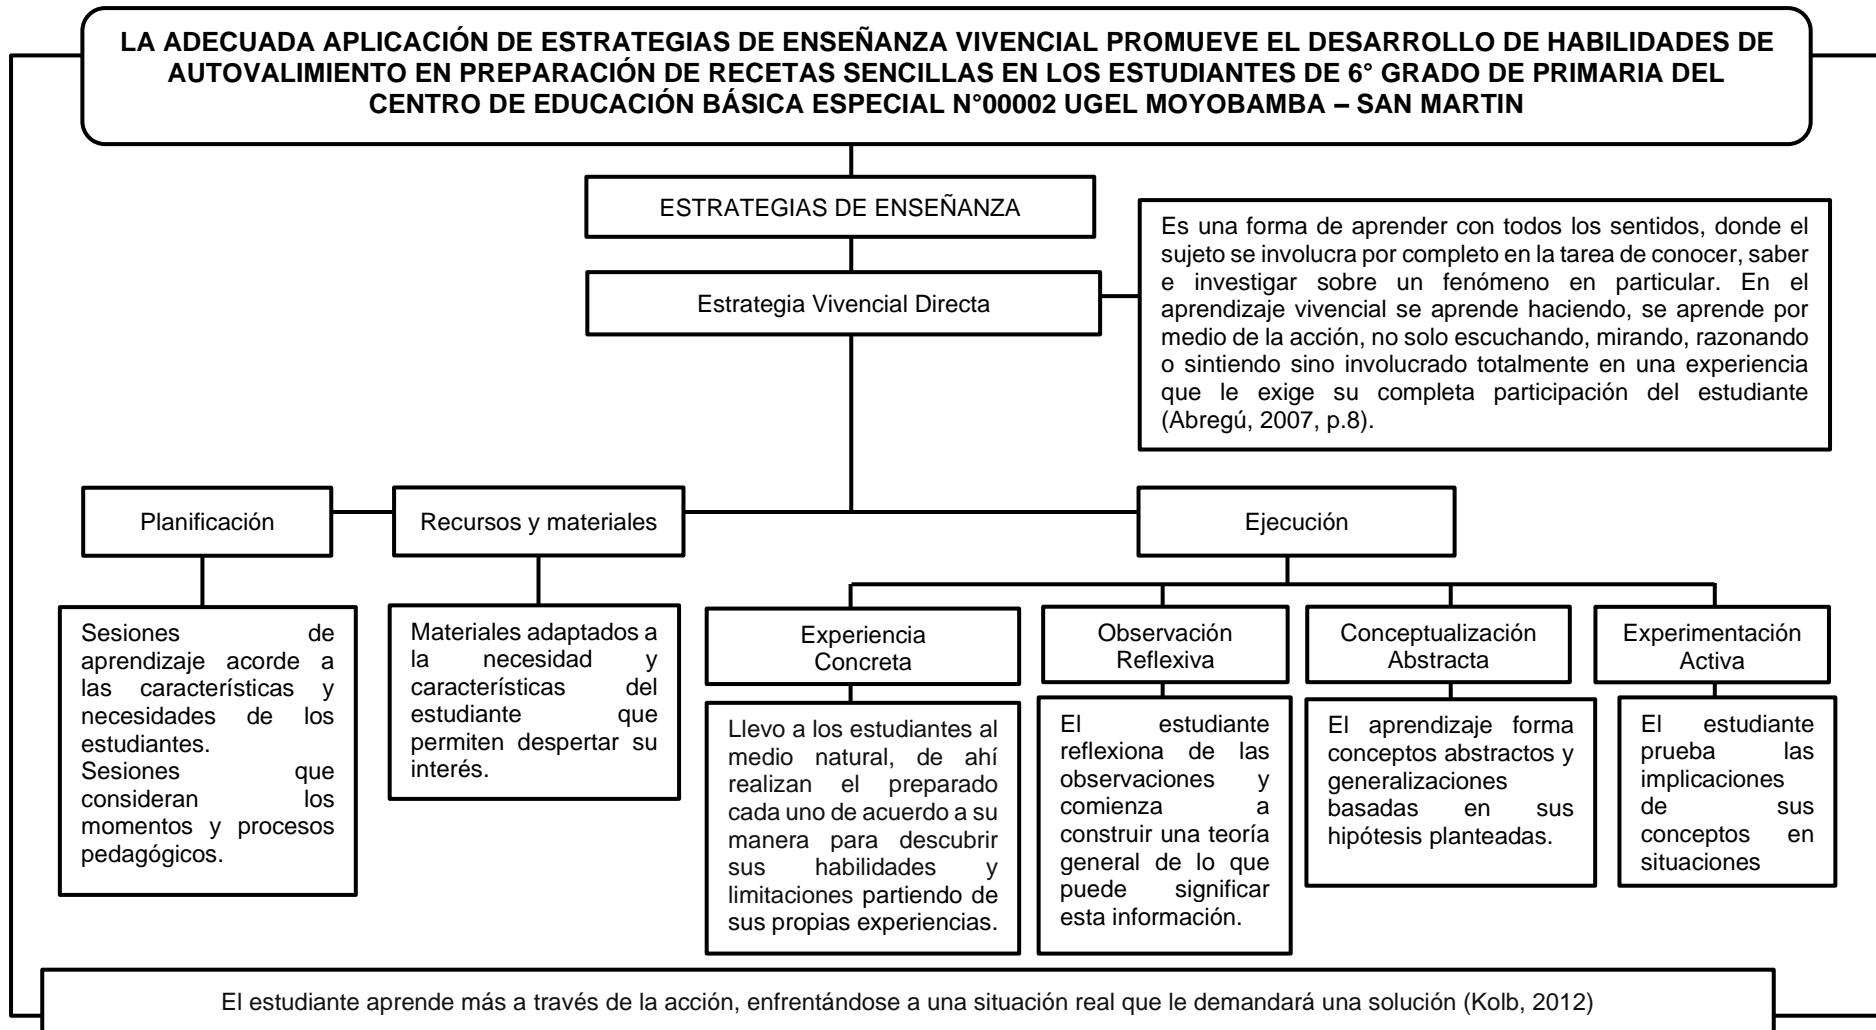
LA ADECUADA APLICACIÓN DE ESTRATEGIAS DE ENSEÑANZA VIVENCIAL PROMUEVE EL DESARROLLO DE HABILIDADES DE AUTOVALIMIENTO EN PREPARACIÓN DE RECETAS SENCILLAS EN LOS ESTUDIANTES DE 6° GRADO DE PRIMARIA DEL CENTRO DE EDUCACIÓN BÁSICA ESPECIAL N°00002 UGEL MOYOBAMBA – SAN MARTIN

ESTRATEGIAS DE ENSEÑANZA

Estrategia Vivencial Directa

Es una forma de aprender con todos los sentidos, donde el sujeto se involucra por completo en la tarea de conocer, saber e investigar sobre un fenómeno en particular. En el aprendizaje vivencial se aprende haciendo, se aprende por medio de la acción, no solo escuchando, mirando, razonando o sintiendo sino involucrado totalmente en una experiencia que le exige su completa participación del estudiante (Abregú, 2007, p.8).

Planificación

Recursos y materiales

Ejecución

Sesiones de aprendizaje acorde a las características y necesidades de los estudiantes.
Sesiones que consideran los momentos y procesos pedagógicos.

Materiales adaptados a la necesidad y características del estudiante que permiten despertar su interés.

Experiencia Concreta

Llevo a los estudiantes al medio natural, de ahí realizan el preparado cada uno de acuerdo a su manera para descubrir sus habilidades y limitaciones partiendo de sus propias experiencias.

Observación Reflexiva

El estudiante reflexiona de las observaciones y comienza a construir una teoría general de lo que puede significar esta información.

Conceptualización Abstracta

El aprendizaje forma conceptos abstractos y generalizaciones basadas en sus hipótesis planteadas.

Experimentación Activa

El estudiante prueba las implicaciones de sus conceptos en situaciones

El estudiante aprende más a través de la acción, enfrentándose a una situación real que le demandará una solución (Kolb, 2012)